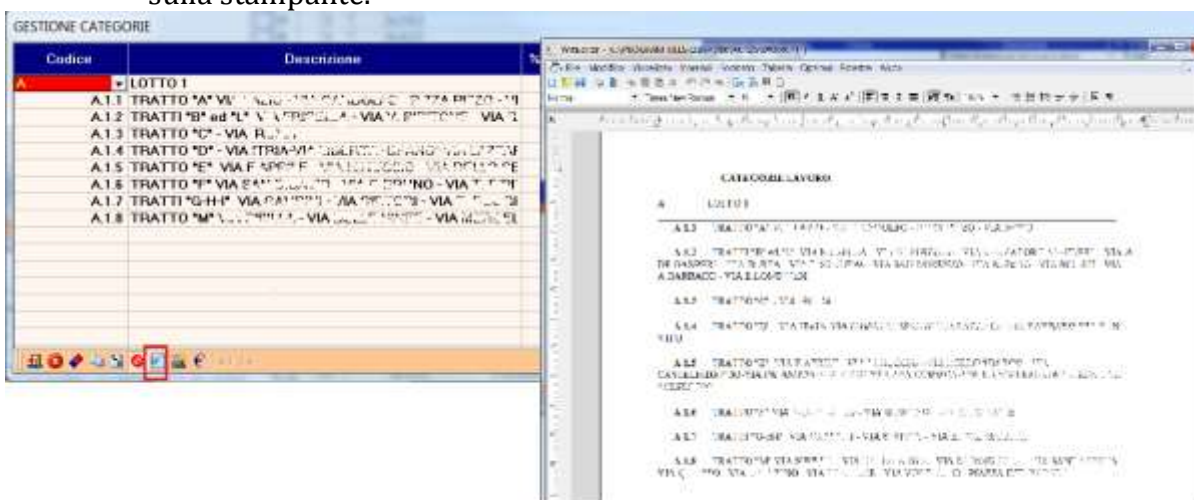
sulla stampante.

GESTIONE CATEGORIE

| Codice | Descrizione |
|---|---|
| A | LOTTO 1 |
| A.1.1 | TRATTO "A" VI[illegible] |
| A.1.2 | TRATTI "B" ed "L" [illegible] - VIA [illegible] VIA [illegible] |
| A.1.3 | TRATTO "C" - VIA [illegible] |
| A.1.4 | TRATTO "D" - VIA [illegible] |
| A.1.5 | TRATTO "E" VIA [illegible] |
| A.1.6 | TRATTO "F" VIA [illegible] - VIA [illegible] |
| A.1.7 | TRATTI "G-H-I" VIA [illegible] - VIA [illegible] - VIA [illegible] |
| A.1.8 | TRATTO "M" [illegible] - VIA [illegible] - VIA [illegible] |

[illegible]

CATEGORIE LAVORO

A LOTTO 1

A.1.1 TRATTO "A" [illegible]

A.1.2 TRATTI "B" ed "L" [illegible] VIA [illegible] VIA A DE GASPERI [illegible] VIA A DABBACCO - VIA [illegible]

A.1.3 TRATTO "C" - VIA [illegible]

A.1.4 TRATTO "D" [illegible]

A.1.5 TRATTO "E" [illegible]

A.1.6 TRATTO "F" VIA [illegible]

A.1.7 TRATTI "G-H-I" VIA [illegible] - VIA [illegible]

A.1.8 TRATTO "M" VIA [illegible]